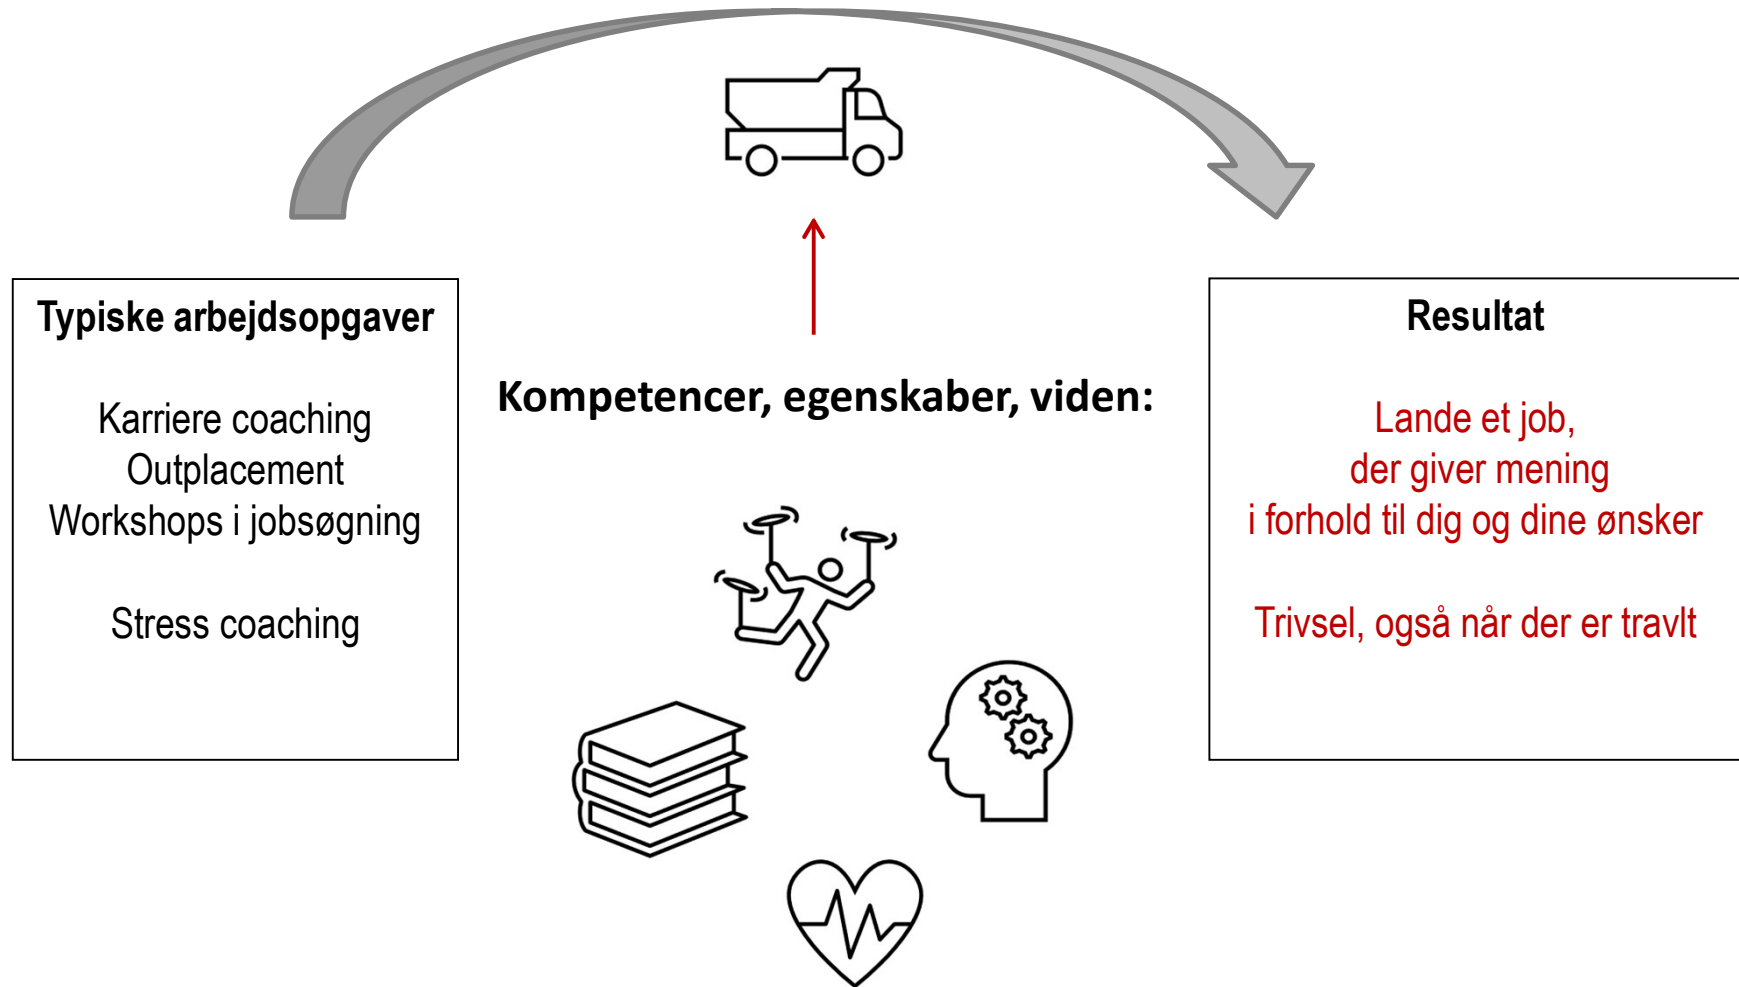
Typiske arbejdsopgaver

Karriere coaching
Outplacement
Workshops i jobsøgning

Stress coaching

Kompetencer, egenskaber, viden:

Resultat

Lande et job,
der giver mening
i forhold til dig og dine ønsker

Trivsel, også når der er travlt